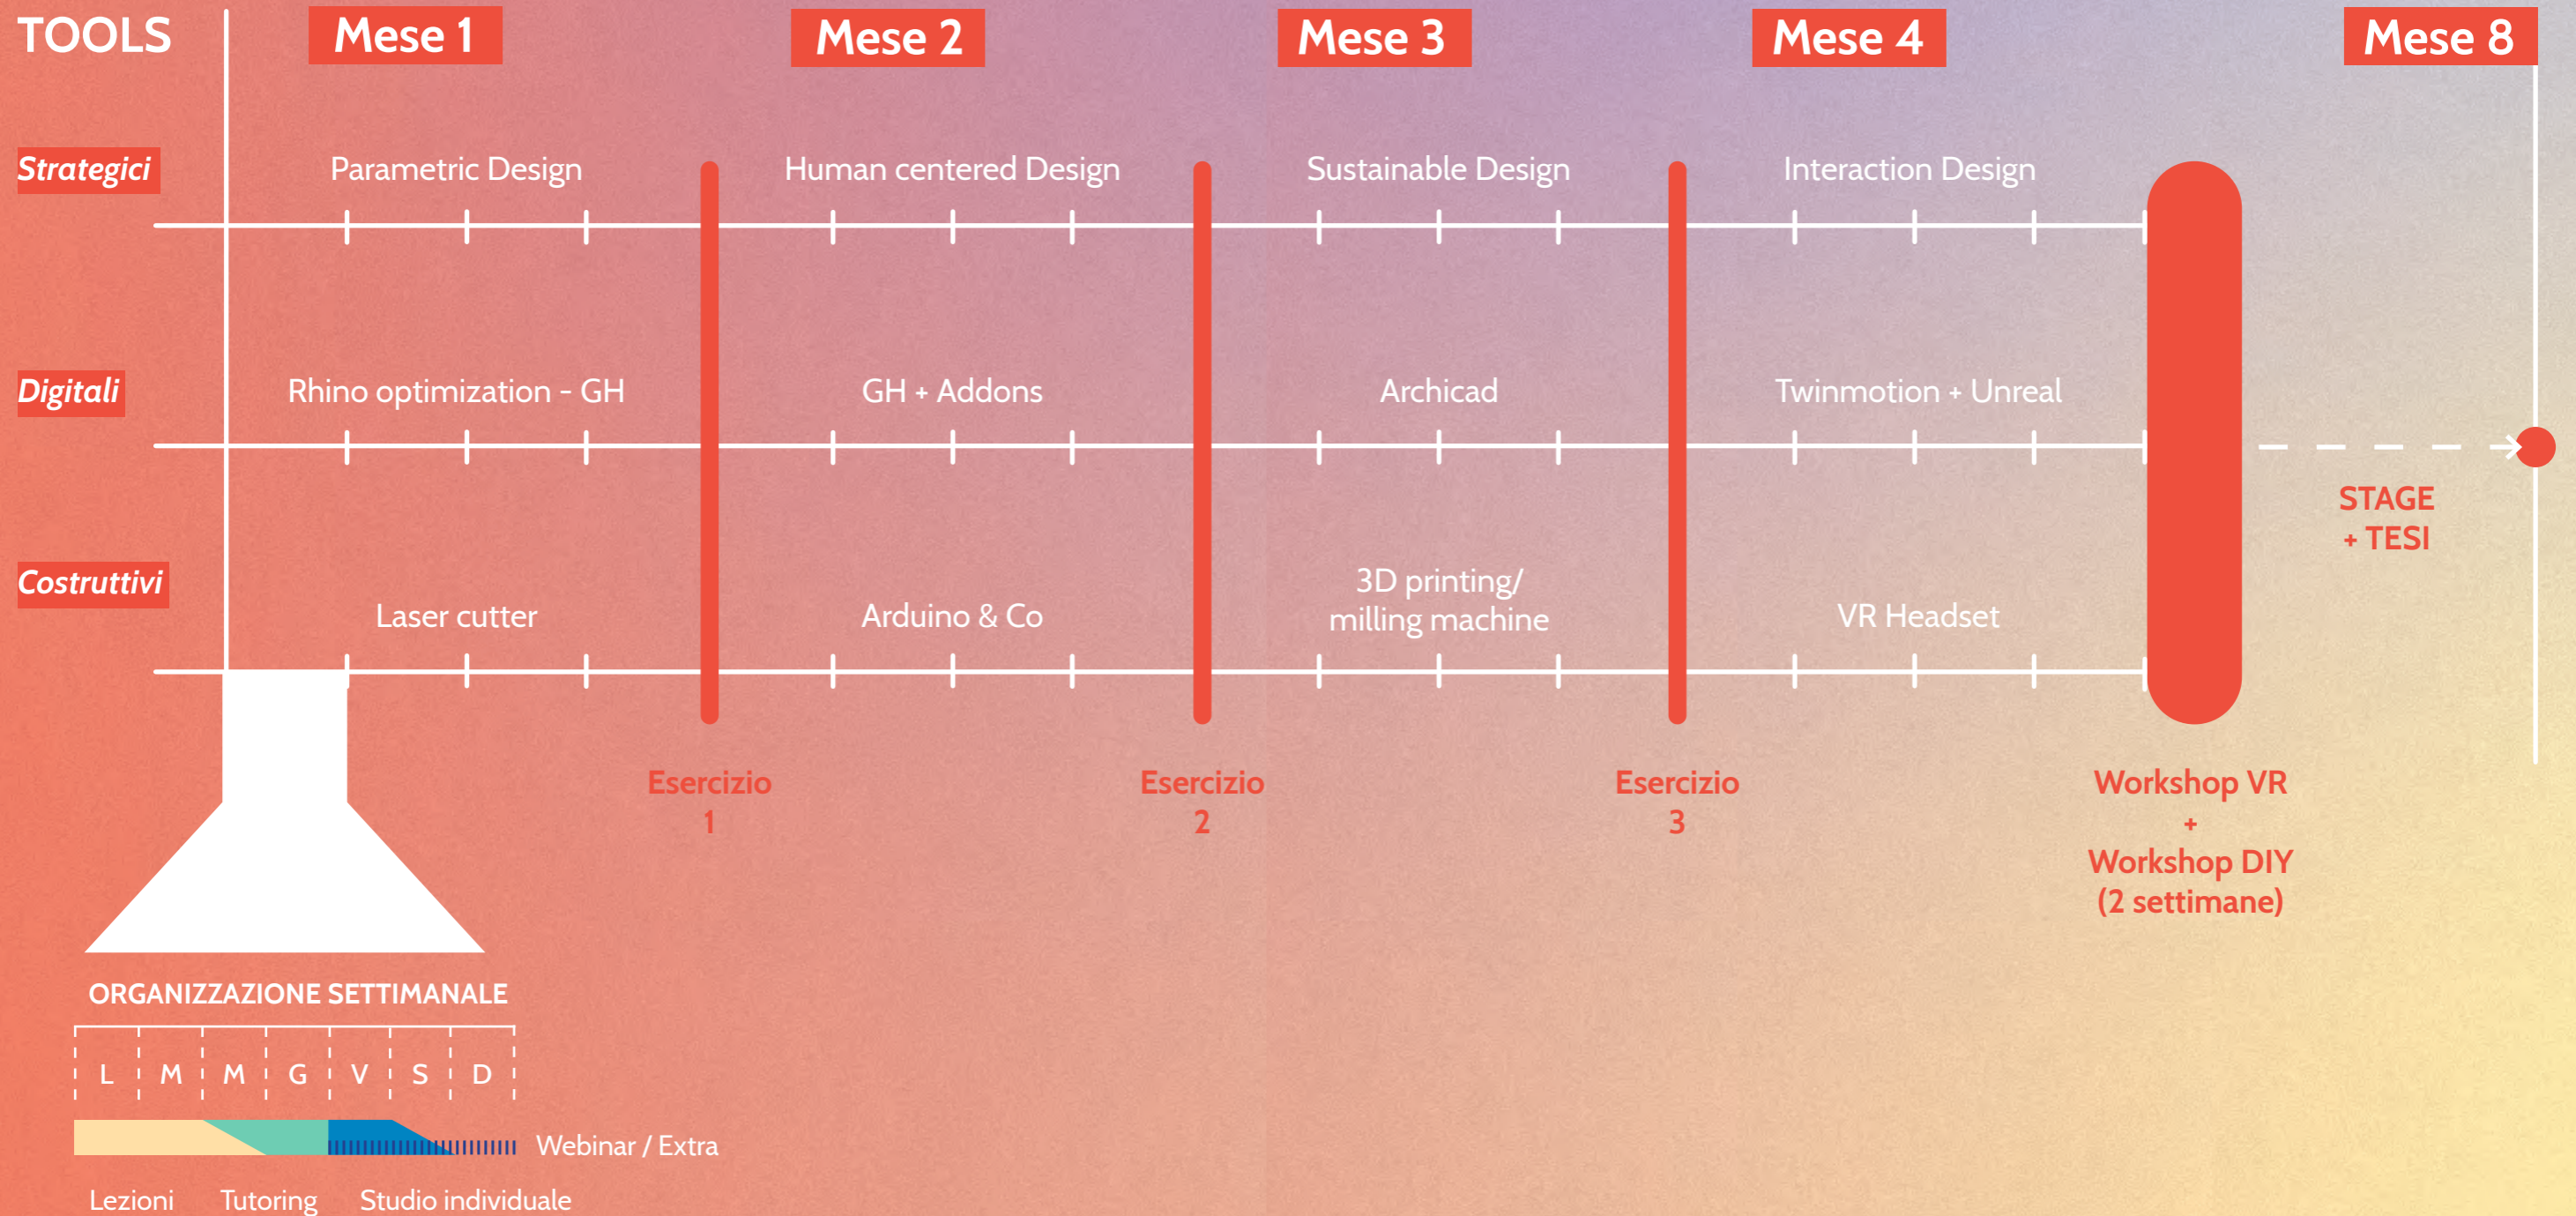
TOOLS

Mese 1

Mese 2

Mese 3

Mese 4

Mese 8

Strategici

Parametric Design

Human centered Design

Sustainable Design

Interaction Design

Digitali

Rhino optimization - GH

GH + Addons

Archicad

Twinmotion + Unreal

Costruttivi

Laser cutter

Arduino & Co

3D printing/ milling machine

VR Headset

STAGE + TESI

Esercizio 1

Esercizio 2

Esercizio 3

Workshop VR + Workshop DIY (2 settimane)

ORGANIZZAZIONE SETTIMANALE

| L | M | M | G | V | S | D |
|---|---|---|---|---|---|---|

Webinar / Extra

Lezioni Tutoring Studio individuale